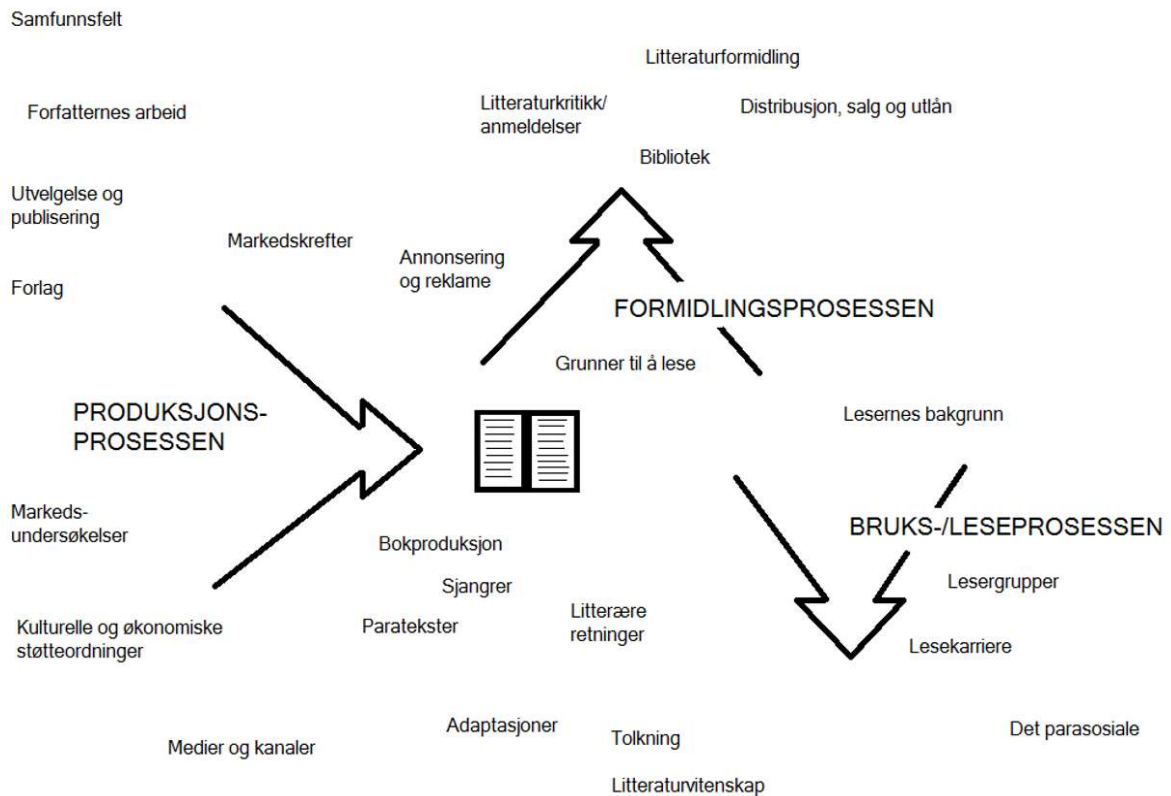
Samfunnsfelt

Litteraturformidling

Forfatternes arbeid

Litteraturkritikk/ anmeldelser

Distribusjon, salg og utlån

Bibliotek

Utvelgelse og publisering

Markedskrefter

Annonsering og reklame

Forlag

FORMIDLINGSPROSESSEN

Grunner til å lese

PRODUKSJONS-PROSESSEN

Lesernes bakgrunn

Markeds-undersøkelser

BRUKS-/LESEPROSESSEN

Bokproduksjon

Sjangrer

Lesergrupper

Kulturelle og økonomiske støtteordninger

Paratekster

Litterære retninger

Lesekarriere

Adaptasjoner

Det parasosiale

Medier og kanaler

Tolkning

Litteraturvitenskap